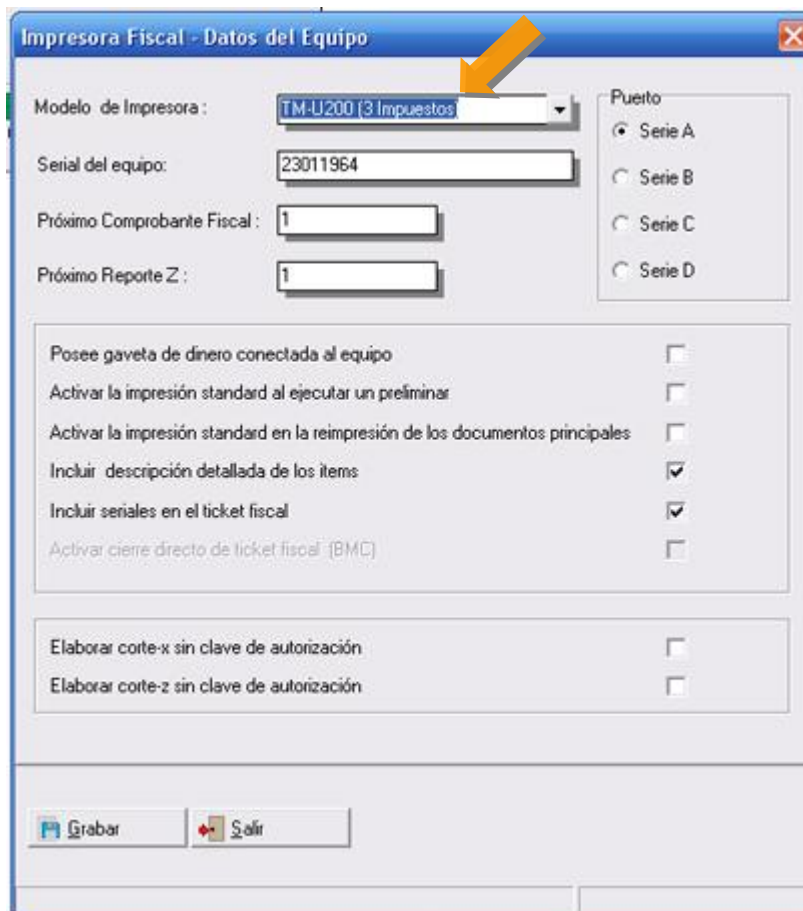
Impresora Fiscal - Datos del Equipo

Modelo de Impresora : TM-U200 (3 Impuestos)

Serial del equipo: 23011964

Próximo Comprobante Fiscal : 1

Próximo Reporte Z : 1

Puerto
Serie A
Serie B
Serie C
Serie D

Posee gaveta de dinero conectada al equipo
Activar la impresión standard al ejecutar un preliminar
Activar la impresión standard en la reimpresión de los documentos principales
Incluir descripción detallada de los items
Incluir seriales en el ticket fiscal
Activar cierre directo de ticket fiscal (BMC)

Elaborar corte-x sin clave de autorización
Elaborar corte-z sin clave de autorización

Grabar
Salir